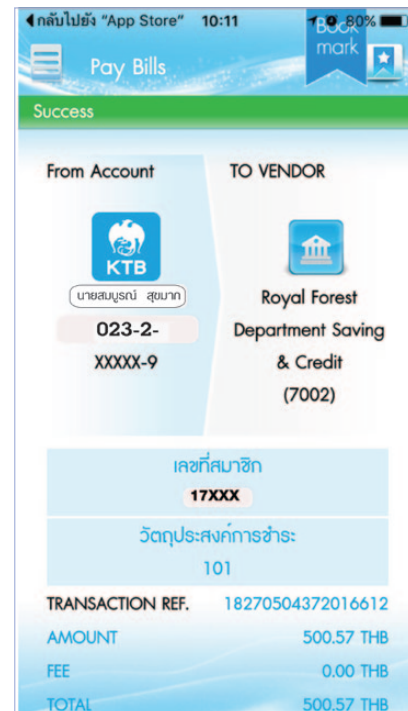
◀ กลับไปยัง "App Store" 10:11 80%

Pay Bills

Book mark

Success

From Account

TO VENDOR

KTB

นายสมบูรณ์ สุขมาก

023-2-
XXXXX-9

Royal Forest Department Saving & Credit (7002)

เลขที่สมาชิก
17XXX

วัตถุประสงค์การชำระ
101

| | |
|---|---|
| TRANSACTION REF. | 18270504372016612 |
| AMOUNT | 500.57 THB |
| FEE | 0.00 THB |
| TOTAL | 500.57 THB |